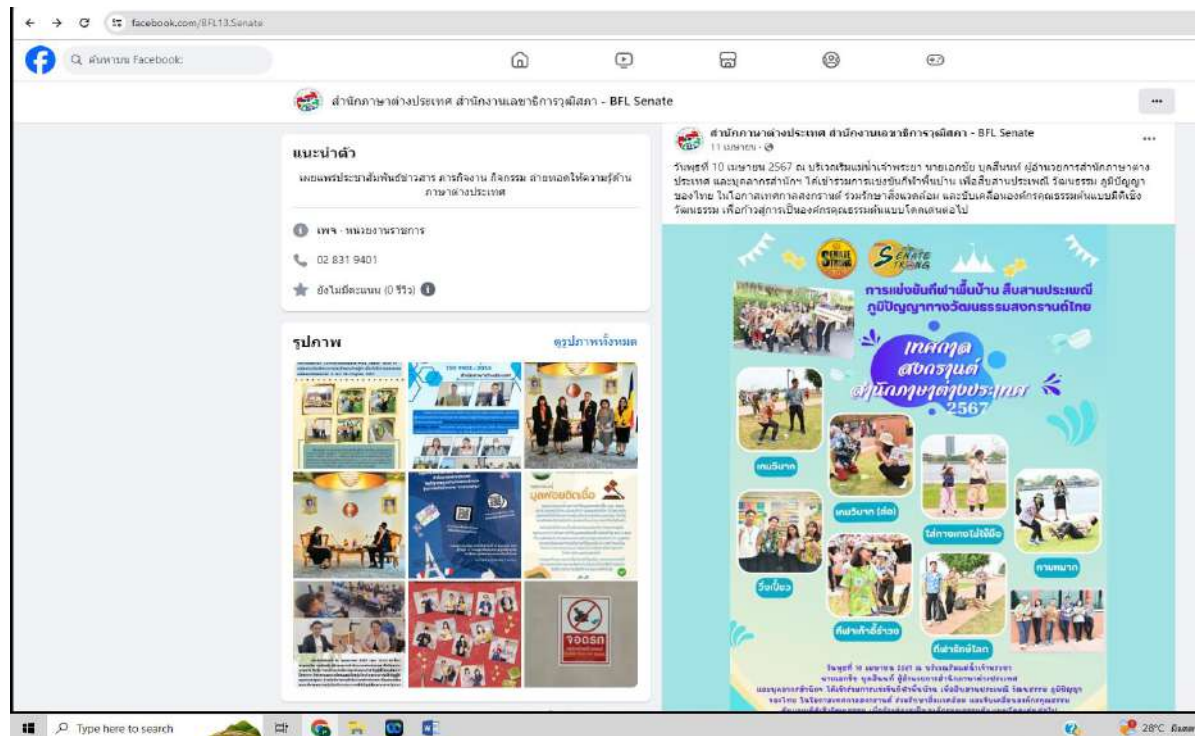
facebook.com/BFL13.Senate

ค้นหาบน Facebook

สำนักภาษาต่างประเทศ สำนักงานเลขาธิการวุฒิสภา - BFL Senate

แนะนำตัว

เผยแพร่ประชาสัมพันธ์ข่าวสาร ภารกิจงาน กิจกรรม สาระดีๆ ให้ความรู้ด้านภาษาต่างประเทศ

เพจ · หน่วยงานราชการ

02 831 9401

ยังไม่มีคะแนน (0 รีวิว)

รูปภาพ

ดูรูปภาพทั้งหมด

สำนักภาษาต่างประเทศ สำนักงานเลขาธิการวุฒิสภา - BFL Senate
11 เมษายน ·

วันพุธที่ 10 เมษายน 2567 ณ บริเวณริมแม่น้ำเจ้าพระยา นายเอกชัย บุลสินนท์ ผู้อำนวยการสำนักภาษาต่างประเทศ และบุคลากรสำนักฯ ได้เข้าร่วมการแข่งขันกีฬาพื้นบ้าน เพื่อสืบสานประเพณี วัฒนธรรม ภูมิปัญญาของไทย ในโอกาสเทศกาลสงกรานต์ ร่วมรักษาสิ่งแวดล้อม และขับเคลื่อนองค์กรคุณธรรมต้นแบบมิติเชิงวัฒนธรรม เพื่อก้าวสู่การเป็นองค์กรคุณธรรมต้นแบบโดดเด่นต่อไป

SENATE STRONG

การแข่งขันกีฬาพื้นบ้าน สืบสานประเพณี ภูมิปัญญาทางวัฒนธรรมสงกรานต์ไทย

เทศกาลสงกรานต์ สำนักภาษาต่างประเทศ 2567

เกมวิบาก

เกมวิบาก (ต่อ)

ใส่กางเกงไม่ใช้มือ

วิ่งเปี้ยว

กีฬาเก้าอี้ดนตรี

กีฬาชักเย่อ

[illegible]

Type here to search

28°C